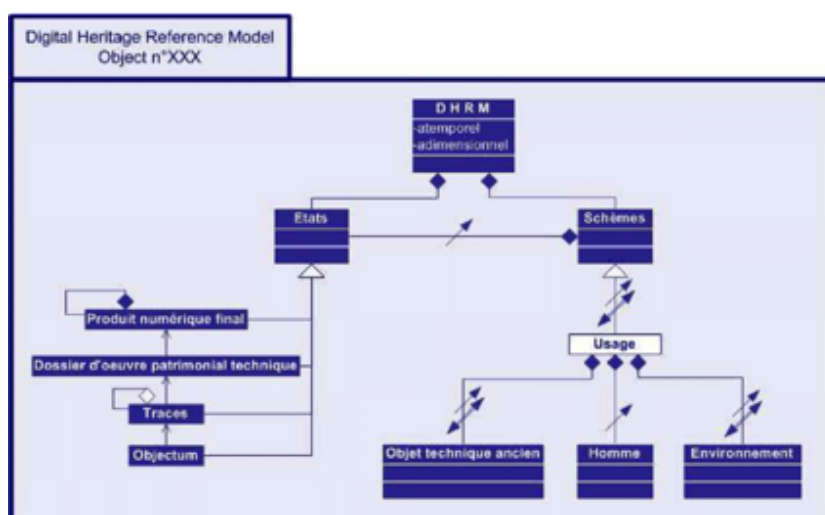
Digital Heritage Reference Model
Object n°XXX

D H R M
-atemporel
-adimensionnel

Etats

Schèmes

Produit numérique final

Dossier d'oeuvre patrimonial technique

Traces

Objectum

Usage

Objet technique ancien

Homme

Environnement